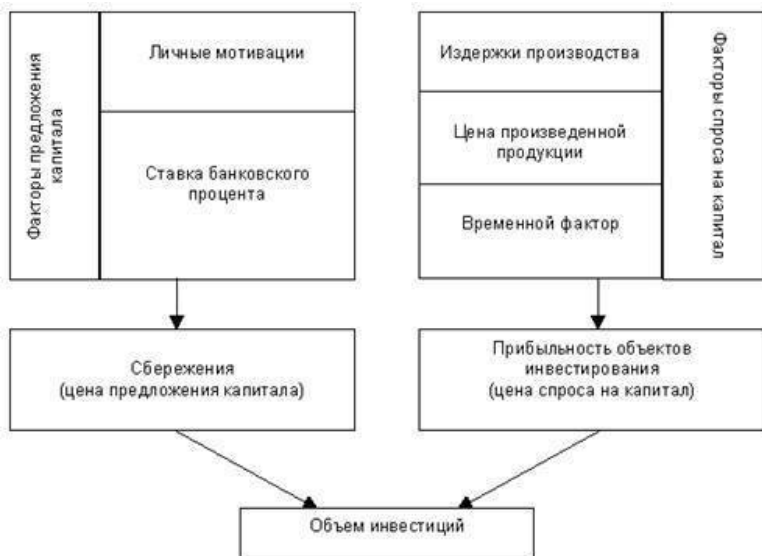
Факторы предложения капитала

Личные мотивации

Ставка банковского процента

Издержки производства

Цена произведенной продукции

Временной фактор

Факторы спроса на капитал

Сбережения (цена предложения капитала)

Прибыльность объектов инвестирования (цена спроса на капитал)

Объем инвестиций